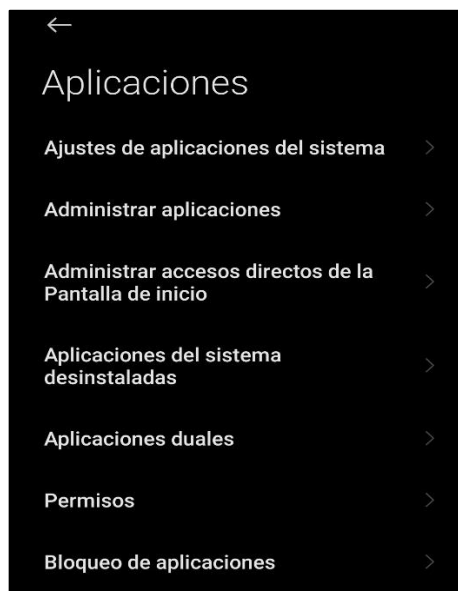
←

Aplicaciones

Ajustes de aplicaciones del sistema

Administrar aplicaciones

Administrar accesos directos de la Pantalla de inicio

Aplicaciones del sistema desinstaladas

Aplicaciones duales

Permisos

Bloqueo de aplicaciones